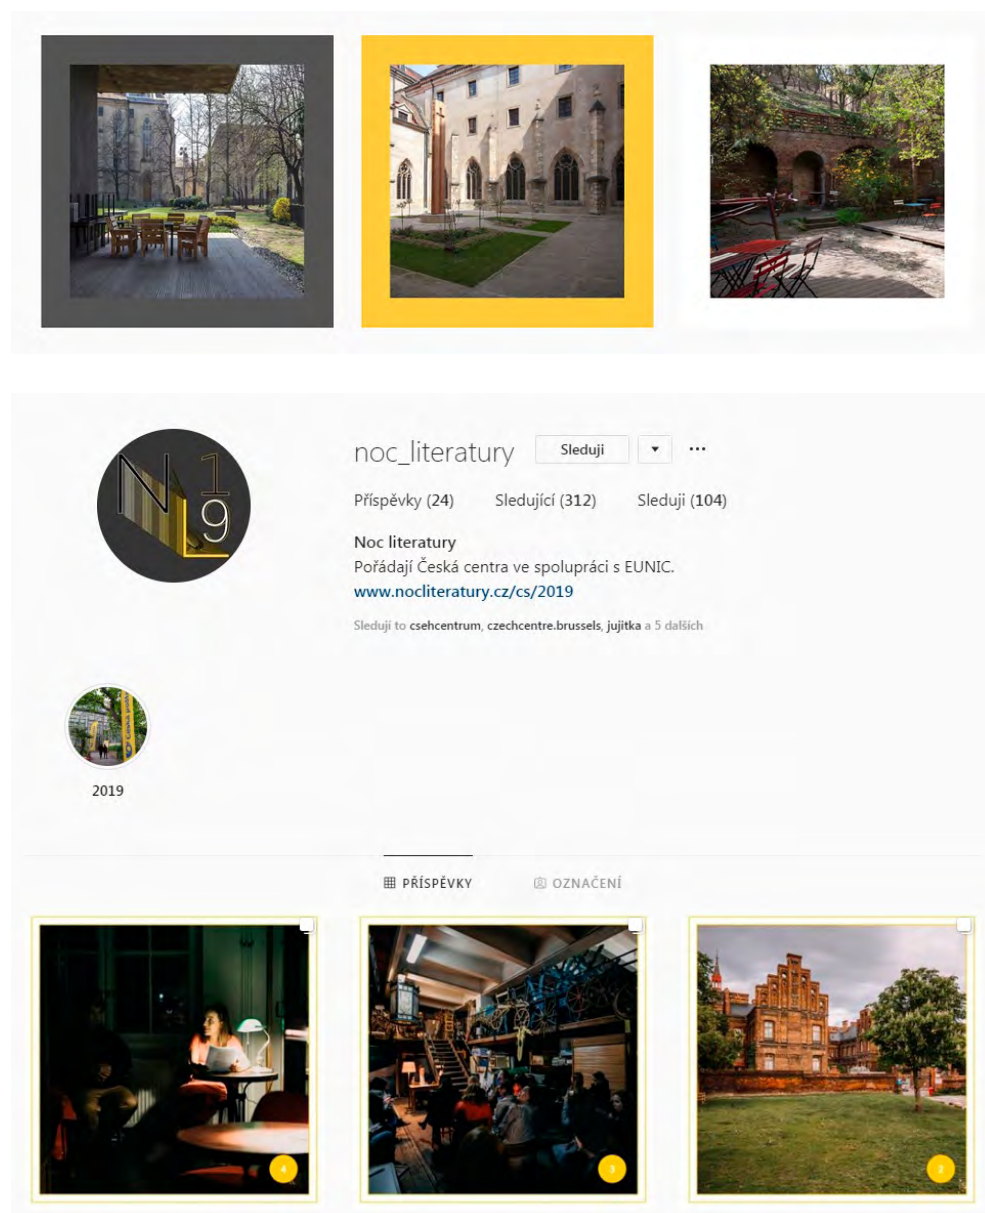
noc_literatury Sleduji ▾ ···

Příspěvky (24) Sledující (312) Sleduji (104)

Noc literatury
Pořádají Česká centra ve spolupráci s EUNIC.
www.nocliteratury.cz/cs/2019

Sleduji to csehcentrum, czechcentre.brussels, jujitka a 5 dalších

2019

PŘÍSPĚVKY OZNAČENÍ

4

3

2